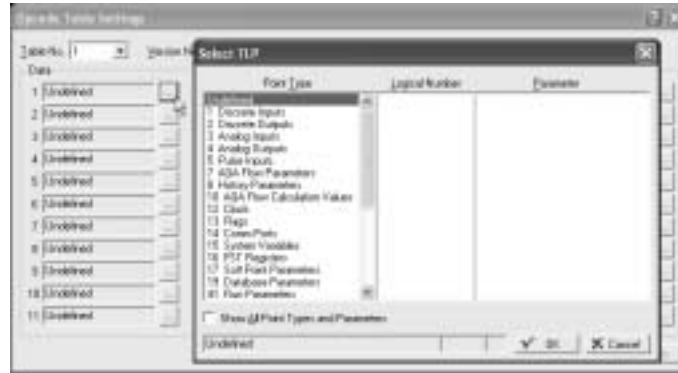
Dynamic Table Settings

Table No. 1
Version N
Data
1 Undefined
2 Undefined
3 Undefined
4 Undefined
5 Undefined
6 Undefined
7 Undefined
8 Undefined
9 Undefined
10 Undefined
11 Undefined

Select TLP

Point Type
Logical Number
Parameter

Undefined
1 Discrete Inputs
2 Discrete Outputs
3 Analog Inputs
4 Analog Outputs
5 Pulse Inputs
7 AGA Flow Parameters
8 History Parameters
10 AGA Flow Calculation Values
12 Clock
13 Flags
14 Comm Ports
15 System Variables
16 FST Registers
17 Soft Point Parameters
19 Database Parameters
81 Run Parameters

Show All Point Types and Parameters

Undefined

OK
Cancel